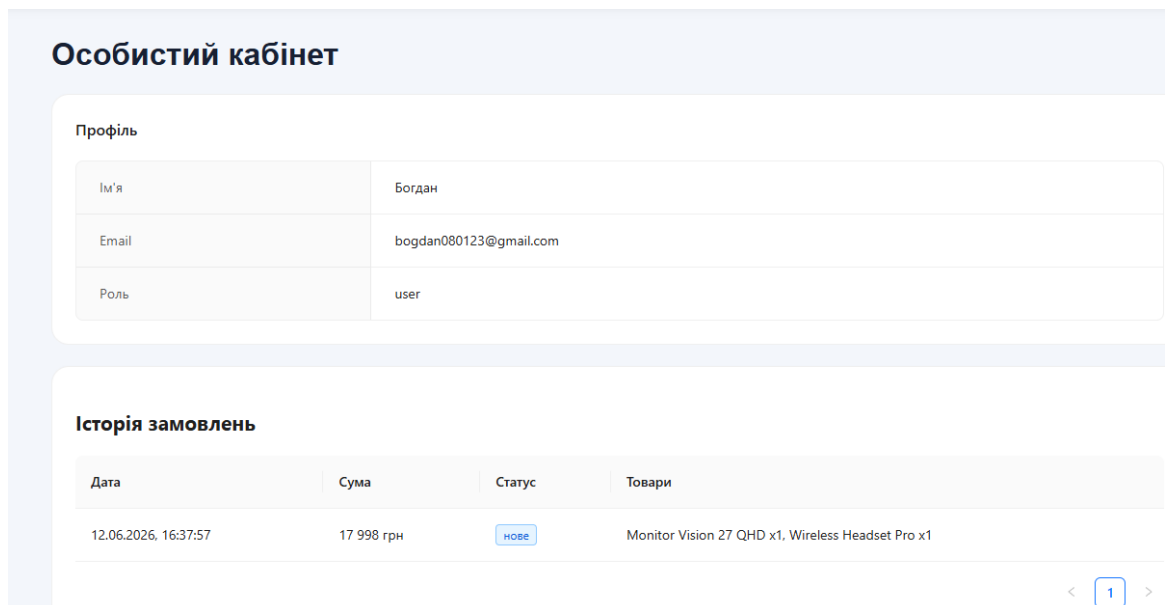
Особистий кабінет

Профіль

| Ім'я | Богдан |
|---|---|
| Email | bogdan080123@gmail.com |
| Роль | user |

Історія замовлень

| Дата | Сума | Статус | Товари |
|---|---|---|---|
| 12.06.2026, 16:37:57 | 17 998 грн | нове | Monitor Vision 27 QHD x1, Wireless Headset Pro x1 |

< 1 >